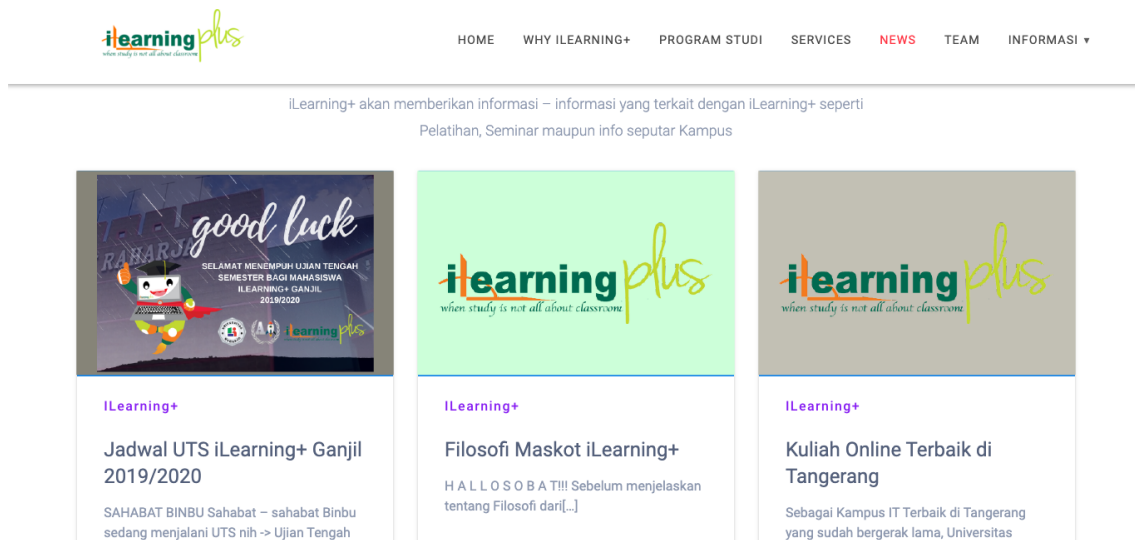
ilearning plus
when study is not all about classroom

HOME WHY ILEARNING+ PROGRAM STUDI SERVICES NEWS TEAM INFORMASI ▾

iLearning+ akan memberikan informasi – informasi yang terkait dengan iLearning+ seperti Pelatihan, Seminar maupun info seputar Kampus

RAHARJA
good luck
SELAMAT MENEMPUH UJIAN TENGAH SEMESTER BAGI MAHASISWA ILEARNING+ GANJIL 2019/2020
ilearning plus

ILearning+

Jadwal UTS iLearning+ Ganjil 2019/2020

SAHABAT BINBU Sahabat – sahabat Binbu sedang menjalani UTS nih -> Ujian Tengah

ilearning plus
when study is not all about classroom

ILearning+

Filosofi Maskot iLearning+

H A L L O S O B A T!!! Sebelum menjelaskan tentang Filosofi dari[…]

ilearning plus
when study is not all about classroom

ILearning+

Kuliah Online Terbaik di Tangerang

Sebagai Kampus IT Terbaik di Tangerang yang sudah bergerak lama, Universitas